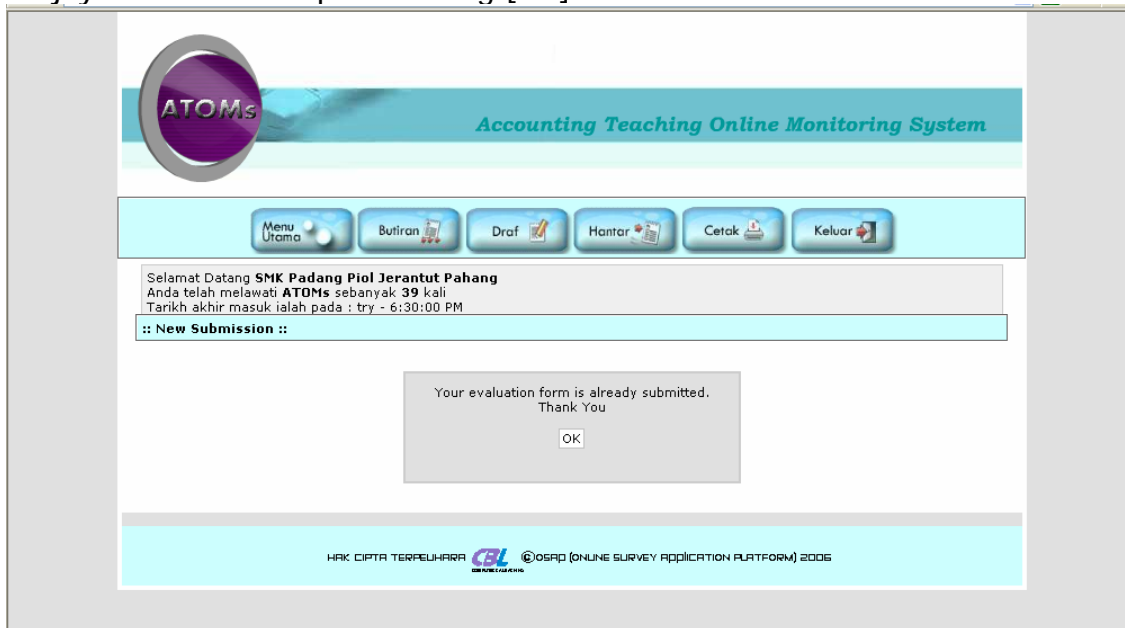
ATOMs

Accounting Teaching Online Monitoring System

Menu Utama | Butiran | Draf | Hantar | Cetak | Keluar

Selamat Datang **SMK Padang Piol Jerantut Pahang**
Anda telah melawati **ATOMs** sebanyak **39** kali
Tarikh akhir masuk ialah pada : try - 6:30:00 PM

:: New Submission ::

Your evaluation form is already submitted.
Thank You

OK

HAK CIPTA TERPELIHARA CBL ©OSAP (ONLINE SURVEY APPLICATION PLATFORM) 2006